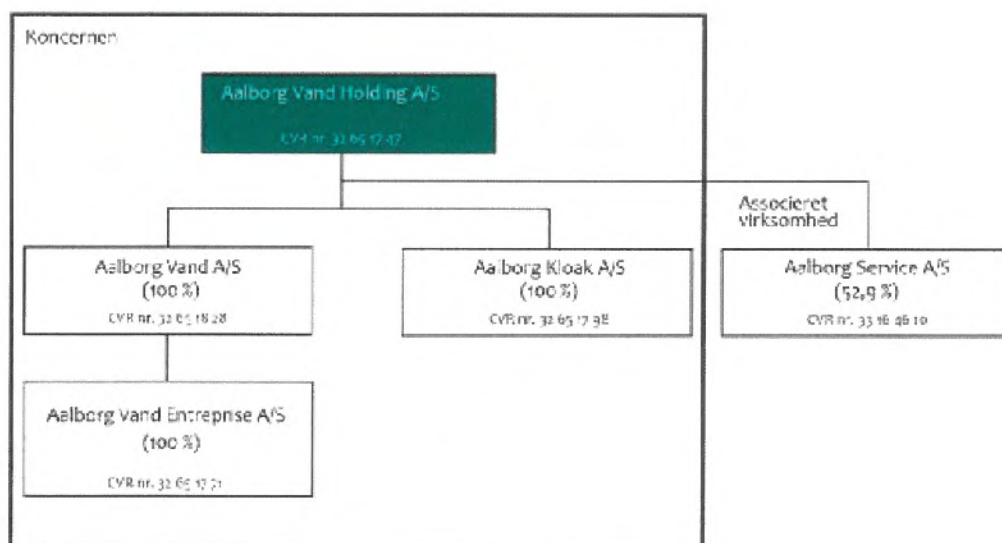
Koncernen

Aalborg Vand Holding A/S

CVR nr. 32 65 17 47

Associeret virksomhed

Aalborg Vand A/S
(100 %)
CVR nr. 32 65 18 28

Aalborg Kloak A/S
(100 %)
CVR nr. 32 65 17 98

Aalborg Service A/S
(52,9 %)
CVR nr. 33 16 46 10

Aalborg Vand Entreprise A/S
(100 %)
CVR nr. 32 65 17 71